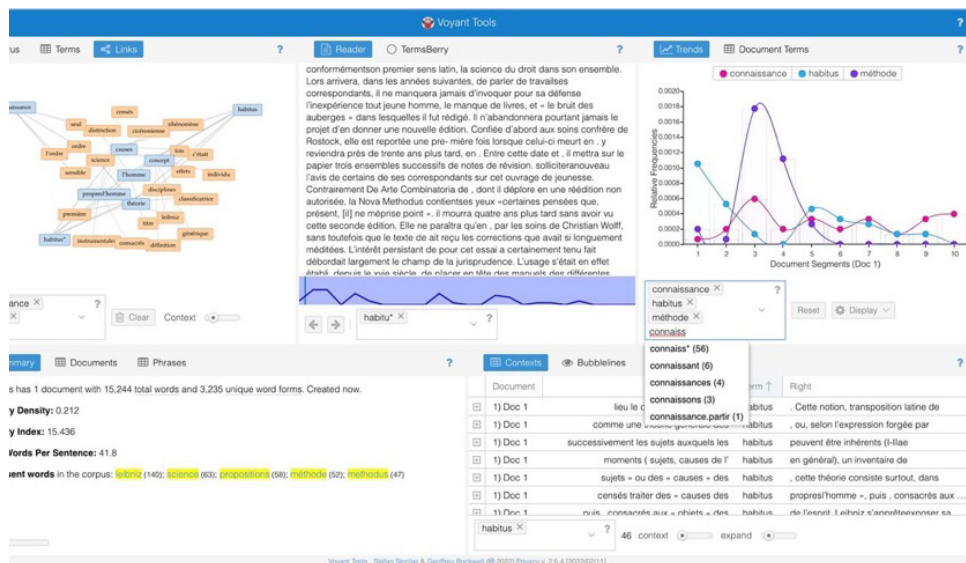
Voyant Tools ?

us Terms Links ?

connaissance seul cernés phénomène habitus distinction ciceronienne ordre causes fois c'était l'ordre science concept effets individu sensible l'homme proprel'homme disciplines classificatrice théorie premiere titre leibniz habitus* instrumentalis consacrés générique définition

ance × ?
Clear Context

Reader TermsBerry ?

conformémentson premier sens latin, la science du droit dans son ensemble. Lors arrivera, dans les années suivantes, de parler de travailses correspondants, il ne manquera jamais d'invoquer pour sa défense l'inexpérience tout jeune homme, le manque de livres, et « le bruit des auberges » dans lesquelles il fut rédigé. Il n'abandonnera pourtant jamais le projet d'en donner une nouvelle édition. Confiée d'abord aux soins confrère de Rostock, elle est reportée une pre- mière fois parce celui-ci meurt en . y reviendra près de trente ans plus tard, en . Entre cette date et , il mettra sur le papier trois ensembles successifs de notes de révision. solliciteranouveau l'avis de certains de ses correspondants sur cet ouvrage de jeunesse. Contrairement De Arte Combinatoria de , dont il déplore en une réédition non autorisée, la Nova Methodus contientses yeux «certaines pensées que, présent, [il] ne méprise point », il mourra quatre ans plus tard sans avoir vu cette seconde édition. Elle ne paraîtra qu'en , par les soins de Christian Wolff, sans toutefois que le texte de ait reçu les corrections que avait si longuement méditées. L'intérêt persistant de pour cet essai a certainement tenu fait débordait largement le champ de la jurisprudence. L'usage s'était en effet établi, depuis le xvie siècle, de placer en tête des manuels des différentes

habitu* × ?

Trends Document Terms ?

connaissance habitus méthode

Relative Frequencies
0.0020 0.0018 0.0016 0.0014 0.0012 0.0010 0.0008 0.0006 0.0004 0.0002 0.0000
1 2 3 4 5 6 7 8 9 10
Document Segments (Doc 1)

connaissance × ?
habitus ×
méthode ×
connaiss
Reset Display

connais* (56)
connaissant (6)
connaissances (4)
connaissons (3)
connaissance.partir (1)

mmary Documents Phrases ?

s has 1 document with 15,244 total words and 3,235 unique word forms. Created now.

y Density: 0.212

y Index: 15.436

Words Per Sentence: 41.8

uent words in the corpus: leibniz (140); science (63); propositions (58); méthode (52); methodus (47)

Contexts Bubblelines ?

| | Document | | rm ↑ | Right |
|---|---|---|---|---|
| ⊞ | 1) Doc 1 | lieu de | habitus | . Cette notion, transposition latine de |
| ⊞ | 1) Doc 1 | comme une théorie générale des | habitus | , ou, selon l'expression forgée par |
| ⊞ | 1) Doc 1 | successivement les sujets auxquels les | habitus | peuvent être inhérents (l-llae |
| ⊞ | 1) Doc 1 | moments ( sujets, causes de l' | habitus | en général), un inventaire de |
| ⊞ | 1) Doc 1 | sujets » ou des « causes » des | habitus | , cette théorie consiste surtout, dans |
| ⊞ | 1) Doc 1 | censés traiter des « causes des | habitus | proprel'homme », puis , consacrés aux ... |
| ⊞ | 1) Doc 1 | puis, consacrés aux « objets » des | habitus | de l'esprit. Leibniz s'apprêteexposer sa |

habitus × ?
46 context expand

Voyant Tools , Stéfan Sinclair & Geoffrey Rockwell (© 2022) Privacy v. 2.5.4 (2022/02/11)